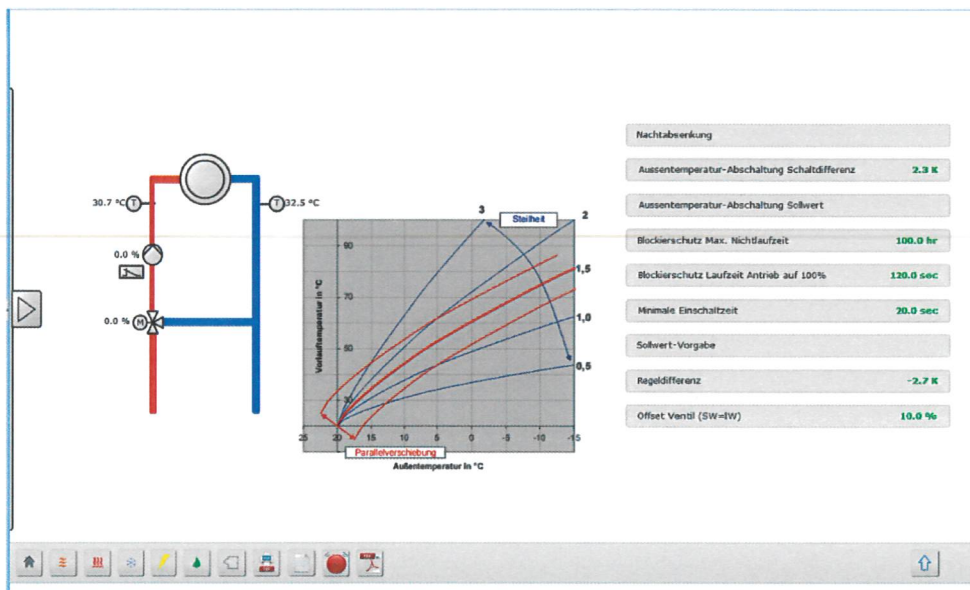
30.7 °C T

T 32.5 °C

0.0 %

0.0 % M

3

Steilheit

2

1,5

1,0

0,5

90

70

50

30

Vorlauftemperatur in °C

25 20 15 10 5 0 -5 -10 -15

Parallelverschiebung

Außentemperatur in °C

Nachtabsenkung

Aussentemperatur-Abschaltung Schaltdifferenz 2.3 K

Aussentemperatur-Abschaltung Sollwert

Blockierschutz Max. Nichtlaufzeit 100.0 hr

Blockierschutz Laufzeit Antrieb auf 100% 120.0 sec

Minimale Einschaltzeit 20.0 sec

Sollwert-Vorgabe

Regeldifferenz -2.7 K

Offset Ventil (SW=IW) 10.0 %